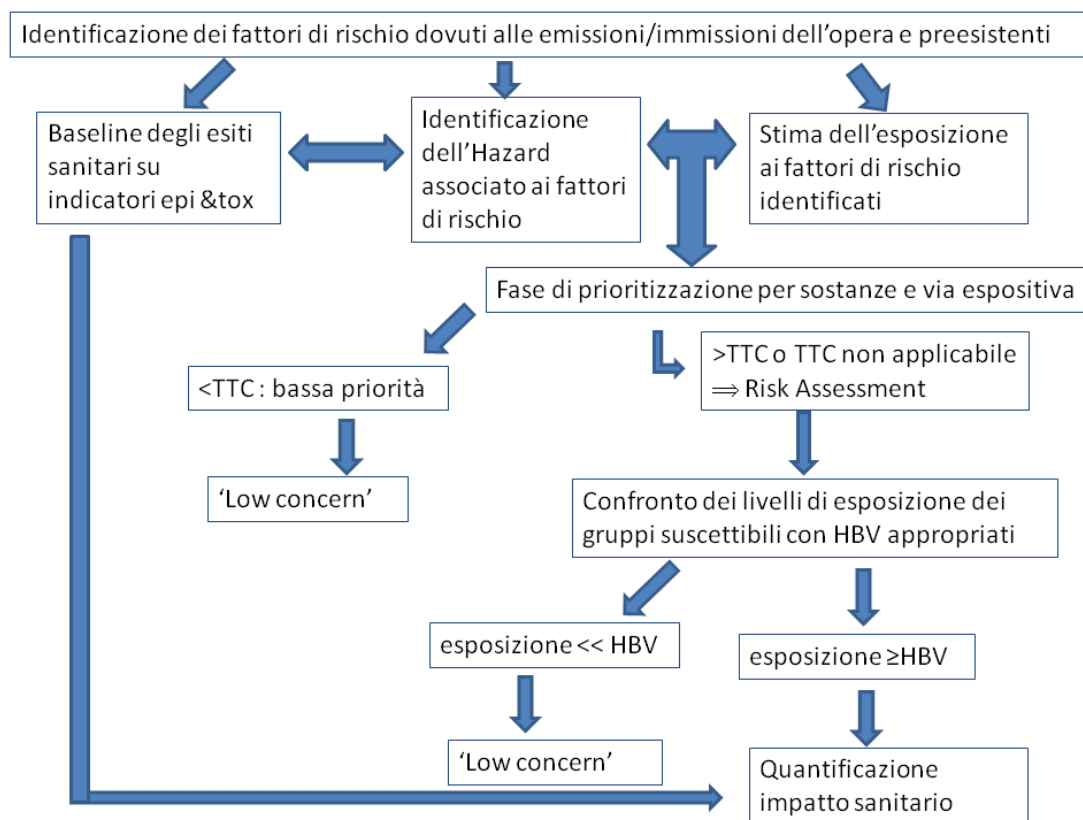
Identificazione dei fattori di rischio dovuti alle emissioni/immissioni dell'opera e preesistenti

Baseline degli esiti sanitari su indicatori epi &tox

Identificazione dell'Hazard associato ai fattori di rischio

Stima dell'esposizione ai fattori di rischio identificati

Fase di prioritizzazione per sostanze e via espositiva

<TTC : bassa priorità

>TTC o TTC non applicabile
$\Rightarrow$ Risk Assessment

'Low concern'

Confronto dei livelli di esposizione dei gruppi suscettibili con HBV appropriati

esposizione << HBV

esposizione ≥HBV

'Low concern'

Quantificazione impatto sanitario